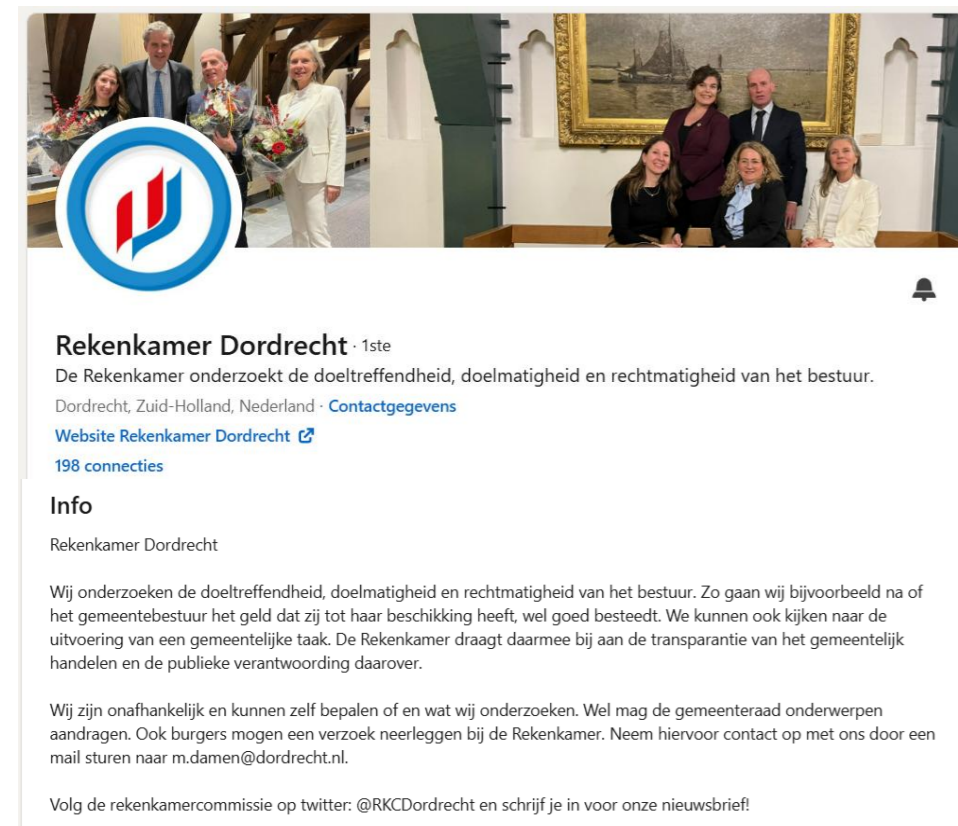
Rekenkamer Dordrecht · 1ste

De Rekenkamer onderzoekt de doeltreffendheid, doelmatigheid en rechtmatigheid van het bestuur.

Dordrecht, Zuid-Holland, Nederland · Contactgegevens

Website Rekenkamer Dordrecht

198 connecties

Info

Rekenkamer Dordrecht

Wij onderzoeken de doeltreffendheid, doelmatigheid en rechtmatigheid van het bestuur. Zo gaan wij bijvoorbeeld na of het gemeentebestuur het geld dat zij tot haar beschikking heeft, wel goed besteedt. We kunnen ook kijken naar de uitvoering van een gemeentelijke taak. De Rekenkamer draagt daarmee bij aan de transparantie van het gemeentelijk handelen en de publieke verantwoording daarover.

Wij zijn onafhankelijk en kunnen zelf bepalen of en wat wij onderzoeken. Wel mag de gemeenteraad onderwerpen aandragen. Ook burgers mogen een verzoek neerleggen bij de Rekenkamer. Neem hiervoor contact op met ons door een mail sturen naar m.damen@dordrecht.nl.

Volg de rekenkamercommissie op twitter: @RKCDordrecht en schrijf je in voor onze nieuwsbrief!